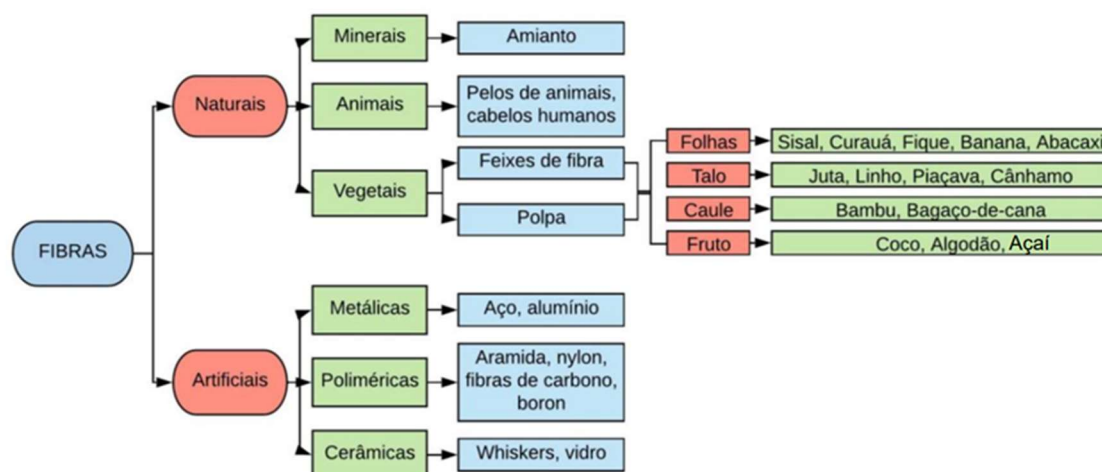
FIBRAS

Naturais

Minerais
Amianto

Animais
Pelos de animais, cabelos humanos

Vegetais
Feixes de fibra
Polpa

Folhas
Sisal, Curauá, Fique, Banana, Abacaxi

Talo
Juta, Linho, Piaçava, Cânhamo

Caule
Bambu, Bagaço-de-cana

Fruto
Coco, Algodão, Açaí

Artificiais

Metálicas
Aço, alumínio

Poliméricas
Aramida, nylon, fibras de carbono, boron

Cerâmicas
Whiskers, vidro